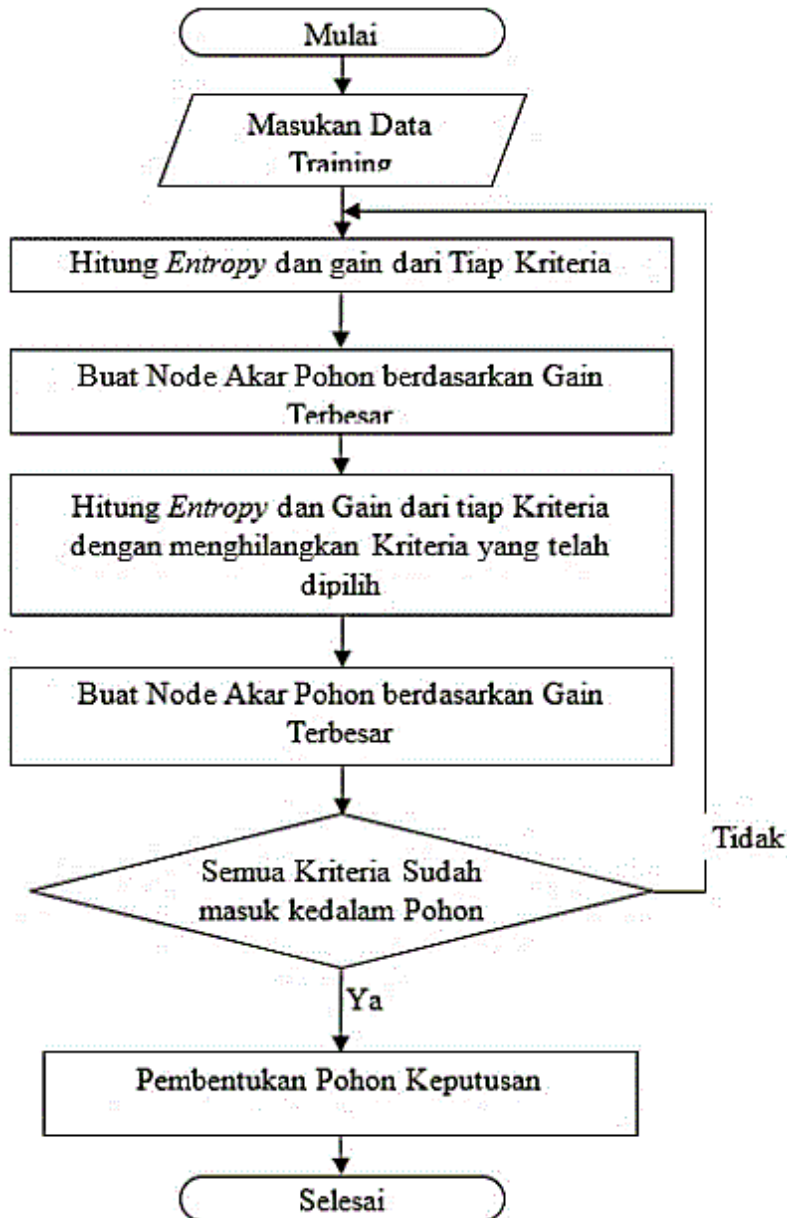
Mulai

Masukan Data Training

Hitung Entropy dan gain dari Tiap Kriteria

Buat Node Akar Pohon berdasarkan Gain Terbesar

Hitung Entropy dan Gain dari tiap Kriteria dengan menghilangkan Kriteria yang telah dipilih

Buat Node Akar Pohon berdasarkan Gain Terbesar

Semua Kriteria Sudah masuk kedalam Pohon

Tidak

Ya

Pembentukan Pohon Keputusan

Selesai